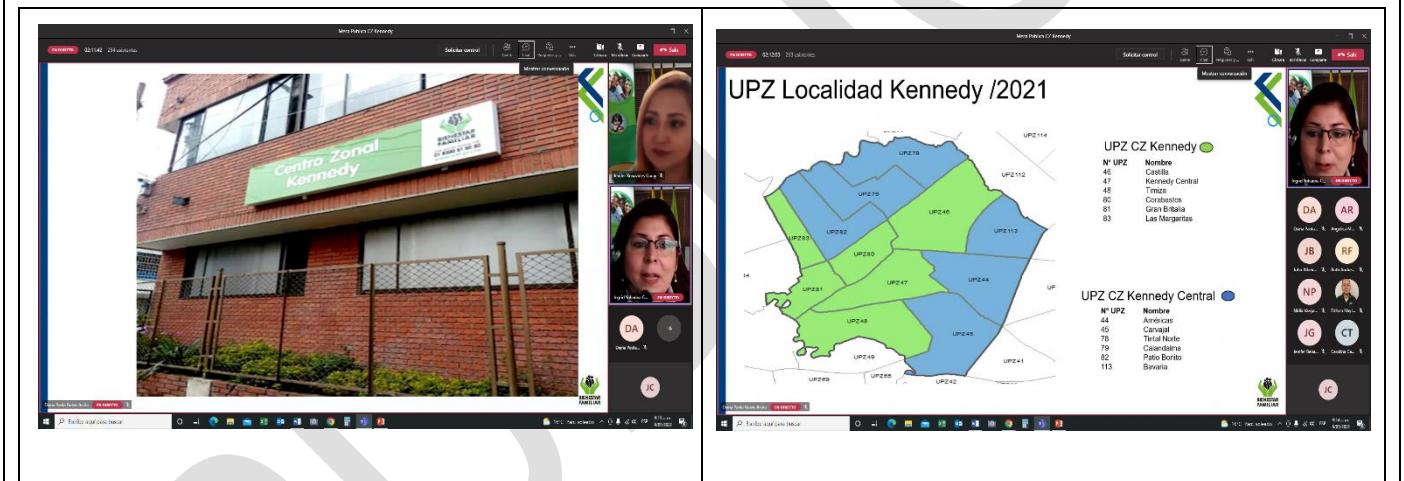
Mesa Pública CZ Kennedy

EN DIRECTO 02:11:42 254 asistentes

Solicitar control

Mostrar conversación

Salir

Centro Zonal Kennedy

BIENESTAR FAMILIAR

01 8000 91 80 80

DA

JC

EN DIRECTO

Escribe aquí para buscar

Mesa Pública CZ Kennedy

EN DIRECTO 02:12:03 253 asistentes

Solicitar control

Mostrar conversación

Salir

UPZ Localidad Kennedy /2021

UPZ114
UPZ78
UPZ112
UPZ79
UPZ46
UPZ82
UPZ113
UPZ83
UPZ80
UPZ47
UPZ44
UPZ81
UPZ48
UPZ45
UPZ49
UPZ41
UPZ42
UPZ65
UPZ69

UPZ CZ Kennedy

| Nº UPZ | Nombre |
|---|---|
| 46 | Castilla |
| 47 | Kennedy Central |
| 48 | Timiza |
| 80 | Corabastos |
| 81 | Gran Britalia |
| 83 | Las Margaritas |

UPZ CZ Kennedy Central

| Nº UPZ | Nombre |
|---|---|
| 44 | Américas |
| 45 | Carvajal |
| 78 | Tintal Norte |
| 79 | Calandaima |
| 82 | Patio Bonito |
| 113 | Bavaria |

BIENESTAR FAMILIAR

DA AR JB RF NP JG CT JC

Escribe aquí para buscar